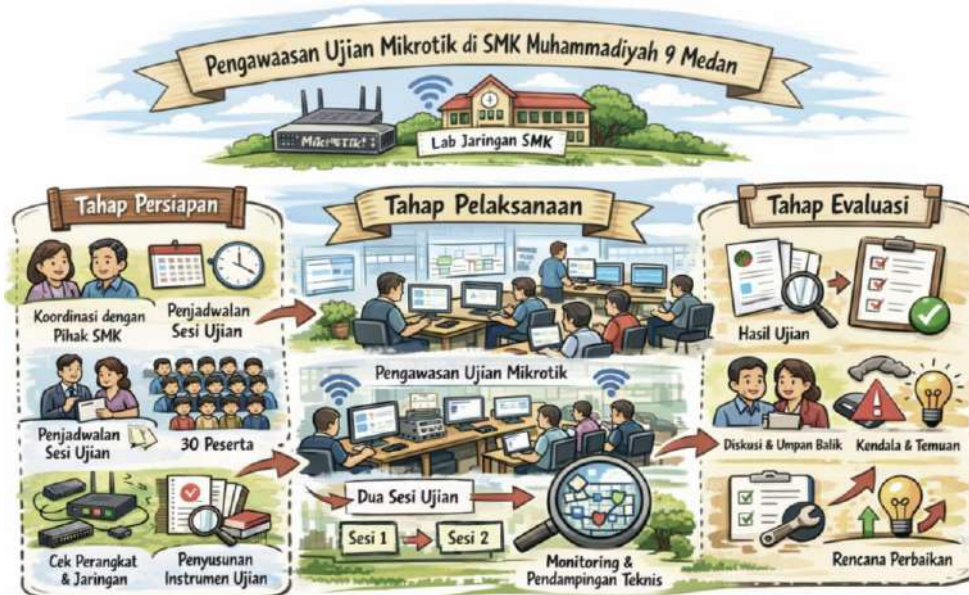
Pengawaasan Ujian Mikrotik di SMK Muhammadiyah 9 Medan

MikroTik

Lab Jaringan SMK

Tahap Persiapan

Koordinasi dengan Pihak SMK

Penjadwalan Sesi Ujian

Penjadwalan Sesi Ujian

30 Peserta

Cek Perangkat & Jaringan

Penyusunan Instrumen Ujian

Tahap Pelaksanaan

Pengawasan Ujian Mikrotik

Dua Sesi Ujian

Sesi 1

Sesi 2

Monitoring & Pendampingan Teknis

Tahap Evaluasi

Hasil Ujian

Diskusi & Umpan Balik

Kendala & Temuan

Rencana Perbaikan